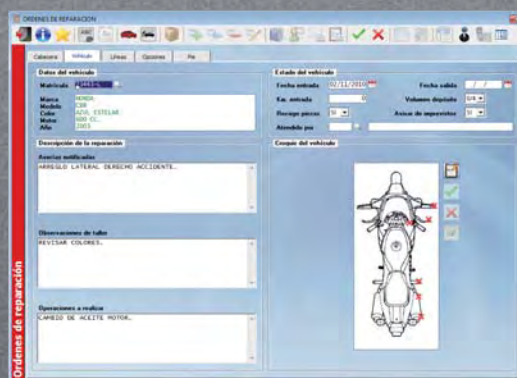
ORDENES DE REPARACION

Cabecera | Vehículo | Líneas | Opciones | Pie

Datos del vehículo
Matrícula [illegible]
Marca HONDA
Modelo CBR
Color AZUL ESTELAR
Motor 600 CC.
Año 2003

Estado del vehículo
Fecha entrada 02/11/2010
Fecha salida / /
Km. entrada 0
Volumen depósito 3/4
Recoger piezas SI
Avisar de imprevistos SI
Atendido por

Descripción de la reparación
Averías notificadas
ARREGLO LATERAL DERECHO ACCIDENTE.

Croquis del vehículo

Observaciones de taller
REVISAR COLORES.

Operaciones a realizar
CAMBIO DE ACEITE MOTOR.

Ordenes de reparación